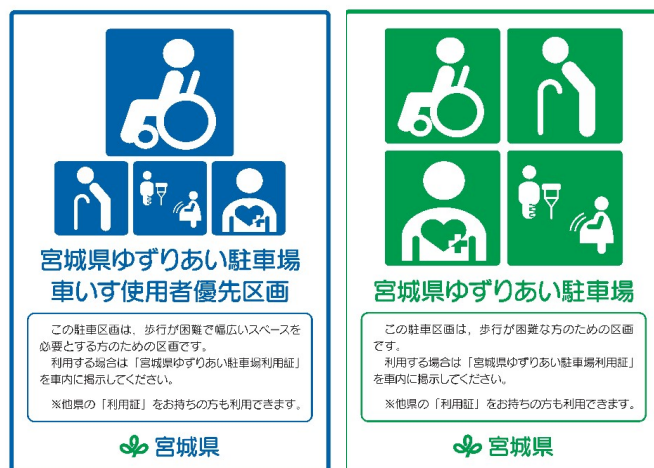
宮城県ゆずりあい駐車場
車いす使用者優先区画

この駐車区画は、歩行が困難で幅広いスペースを必要とする方のための区画です。
利用する場合は「宮城県ゆずりあい駐車場利用証」を車内に掲示してください。

※他県の「利用証」をお持ちの方も利用できます。

宮城県

宮城県ゆずりあい駐車場

この駐車区画は、歩行が困難な方のための区画です。
利用する場合は「宮城県ゆずりあい駐車場利用証」を車内に掲示してください。

※他県の「利用証」をお持ちの方も利用できます。

宮城県